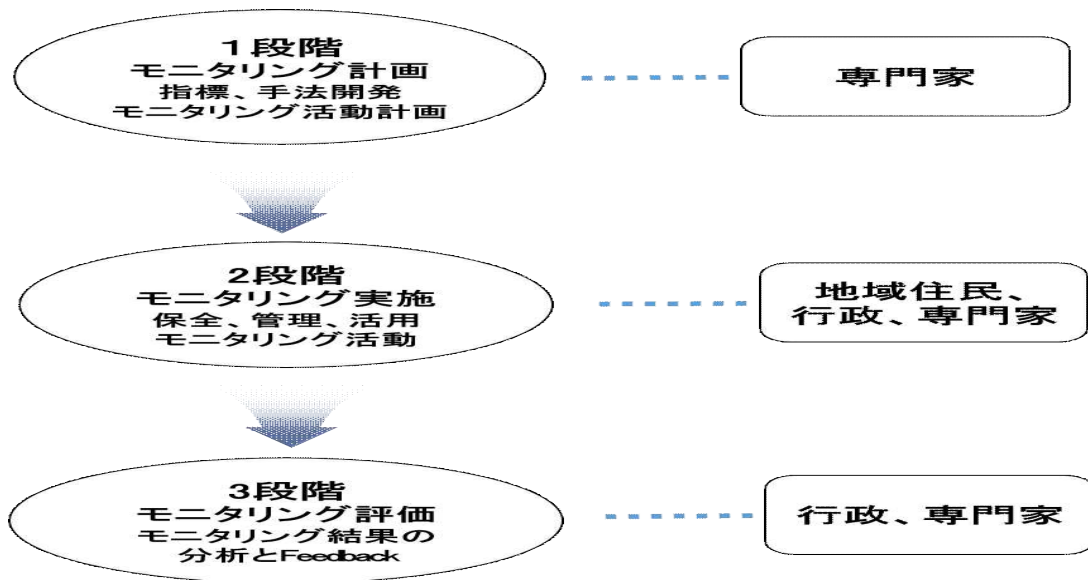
1段階
モニタリング計画
指標、手法開発
モニタリング活動計画

専門家

2段階
モニタリング実施
保全、管理、活用
モニタリング活動

地域住民、
行政、専門家

3段階
モニタリング評価
モニタリング結果の
分析とFeedback

行政、専門家